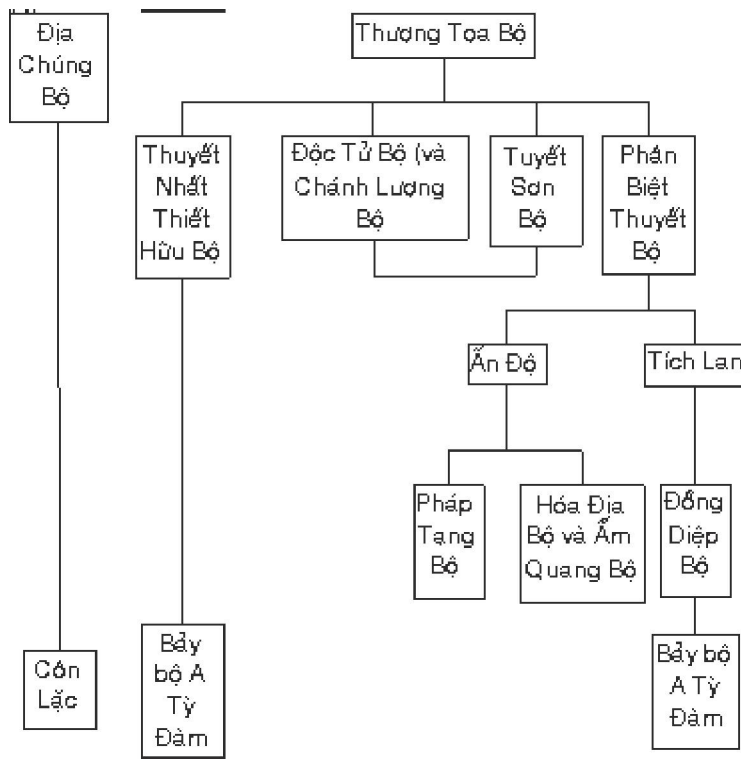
Địa Chúng Bộ

Thượng Tọa Bộ

Thuyết Nhất Thiết Hữu Bộ

Độc Tử Bộ (và Chánh Lượng Bộ

Tuyết Sơn Bộ

Phân Biệt Thuyết Bộ

Ấn Độ

Tích Lan

Pháp Tạng Bộ

Hóa Địa Bộ và Ẩm Quang Bộ

Đồng Diệp Bộ

Côn Lặc

Bảy bộ A Tỳ Đàm

Bảy bộ A Tỳ Đàm